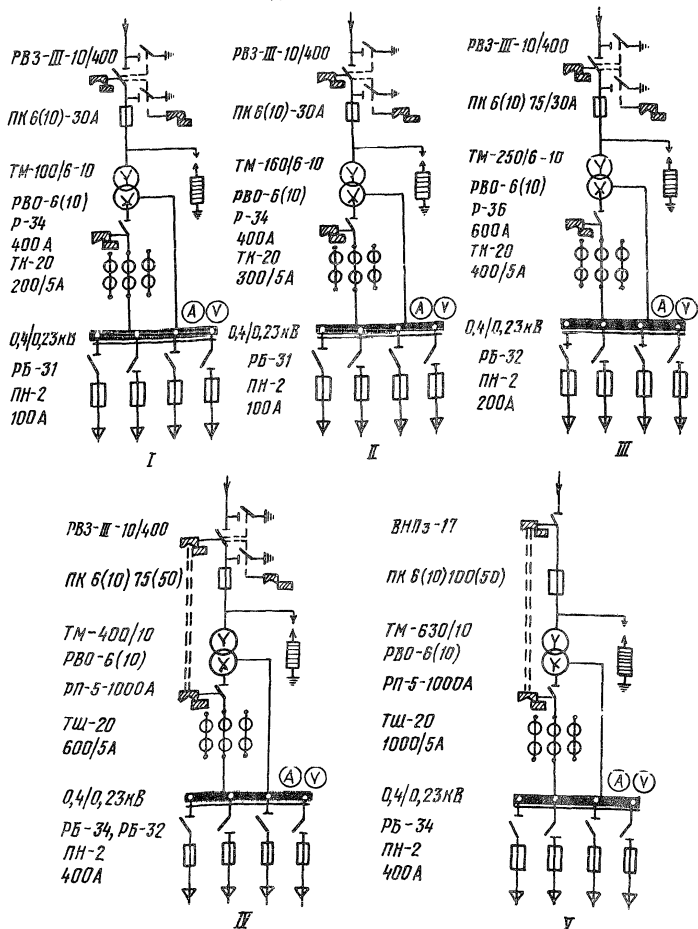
РВЗ-III-10/400
ПК 6(10)-30А
ТМ-100/6-10
РВО-6(10)
Р-34
400 А
ТК-20
200/5А
А V
0,4/0,23кВ
РБ-31
ПН-2
100 А
I

РВЗ-III-10/400
ПК 6(10)-30А
ТМ-160/6-10
РВО-6(10)
Р-34
400А
ТК-20
300/5А
А V
0,4/0,23кВ
РБ-31
ПН-2
100А
II

РВЗ-III-10/400
ПК 6(10) 75/30А
ТМ-250/6-10
РВО-6(10)
Р-36
600А
ТК-20
400/5А
А V
0,4/0,23кВ
РБ-32
ПН-2
200А
III

РВЗ-III-10/400
ПК 6(10) 75(50)
ТМ-400/10
РВО-6(10)
РП-5-1000А
ТШ-20
600/5А
А V
0,4/0,23кВ
РБ-34, РБ-32
ПН-2
400А
IV

ВНПз-17
ПК 6(10)100(50)
ТМ-630/10
РВО-6(10)
РП-5-1000А
ТШ-20
1000/5А
А V
0,4/0,23кВ
РБ-34
ПН-2
400А
V